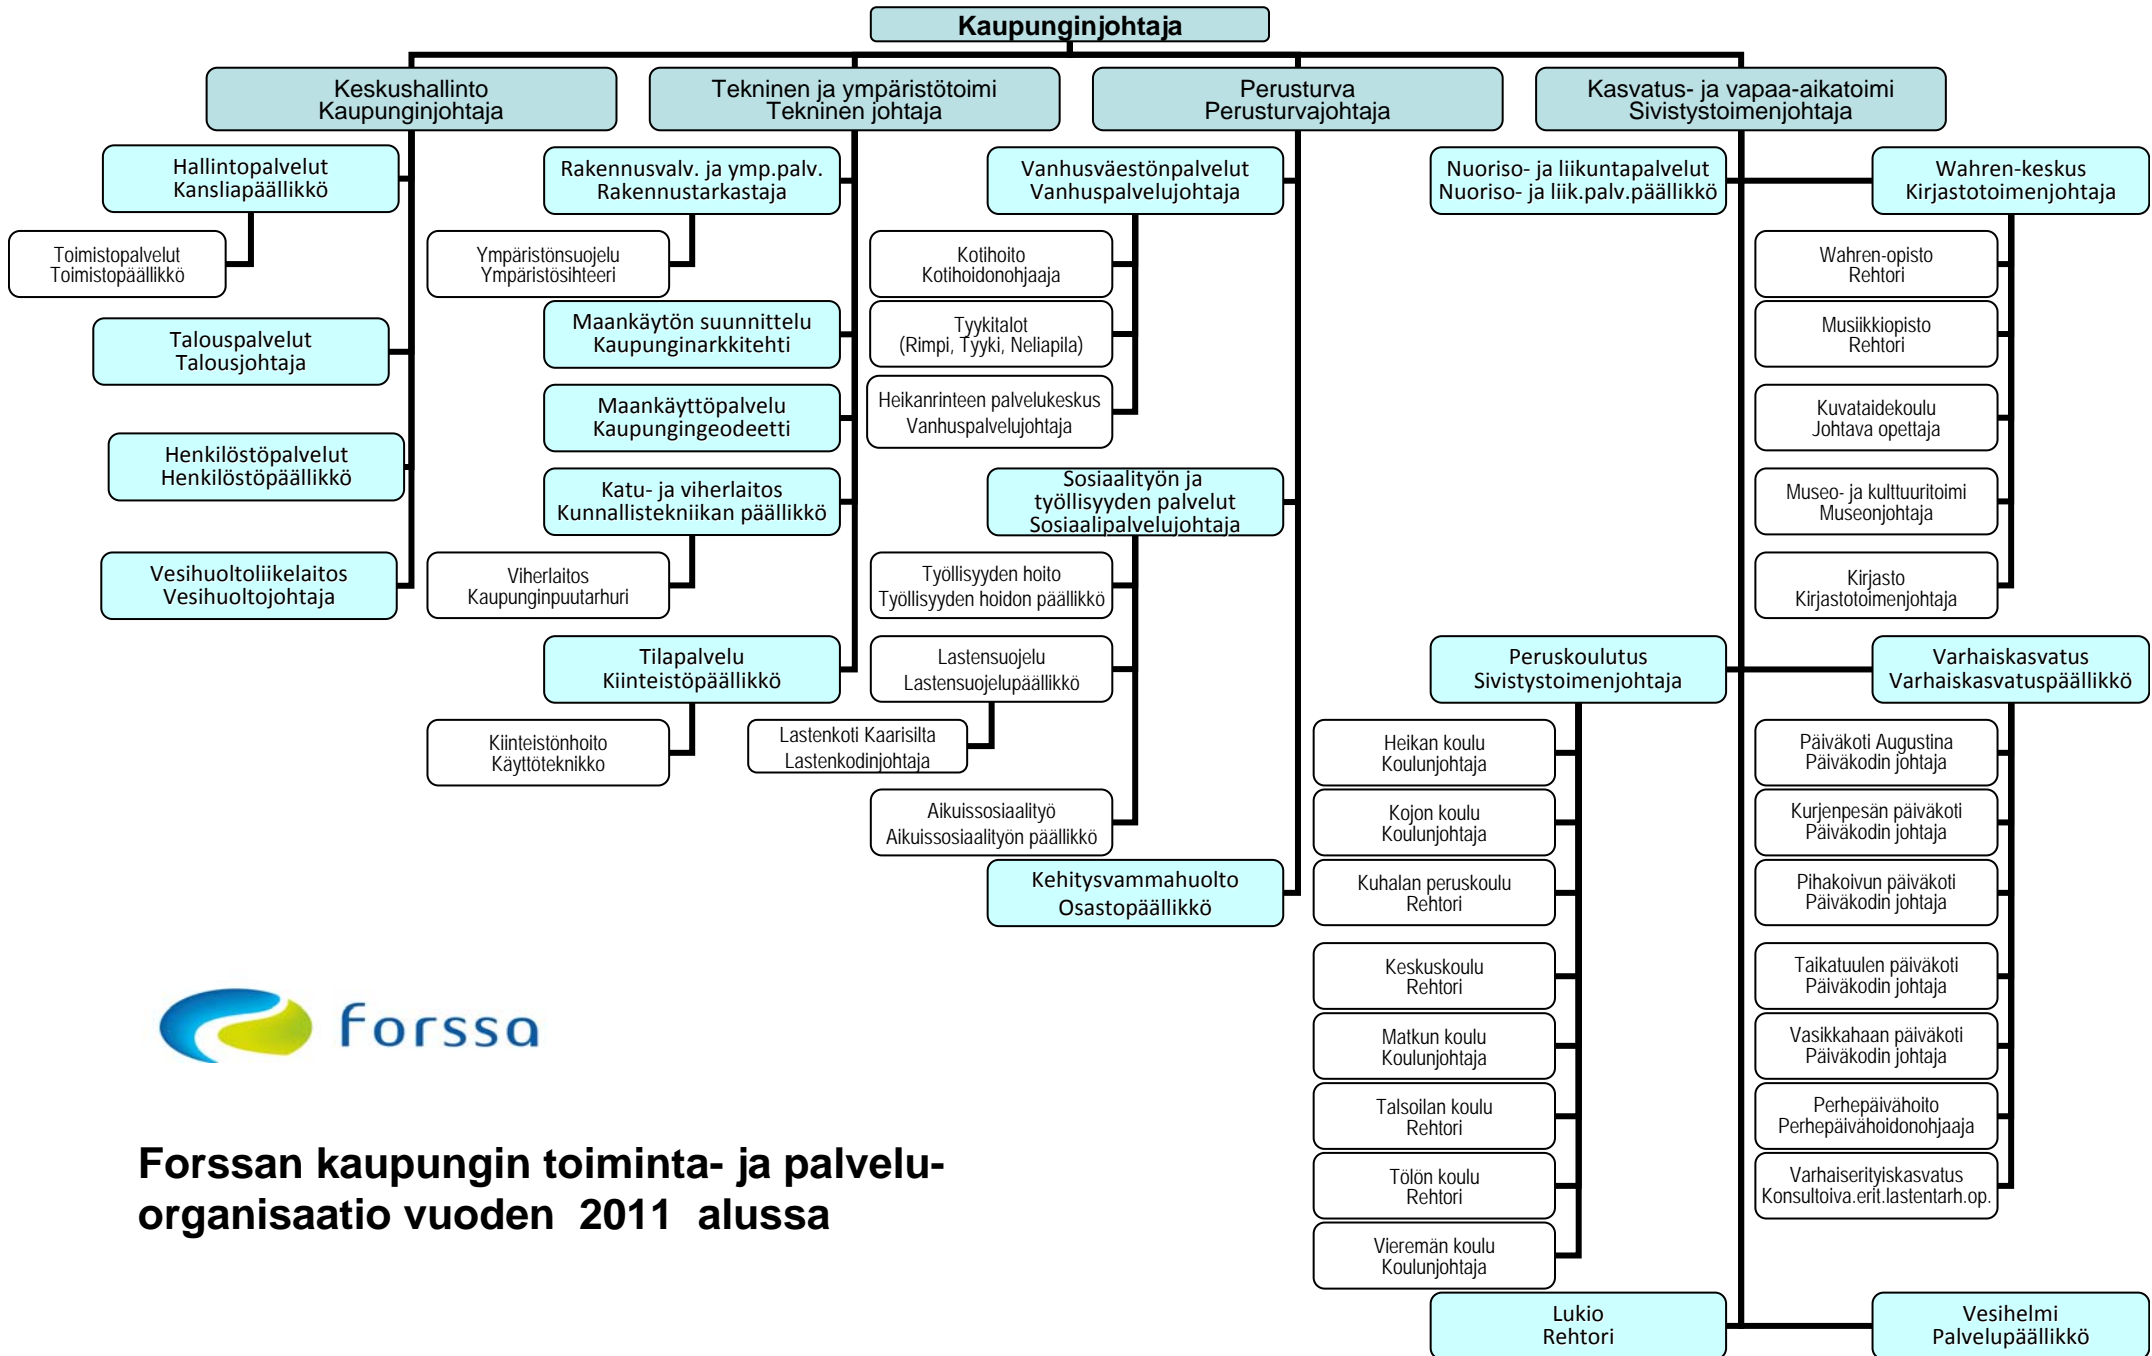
Kaupunginjohtaja

Keskushallinto
Kaupunginjohtaja

Hallintopalvelut
Kansliapäällikkö

Toimistopalvelut
Toimistopäällikkö

Talouspalvelut
Talousjohtaja

Henkilöstöpalvelut
Henkilöstöpäällikkö

Vesihuoltoliikelaitos
Vesihuoltojohtaja

Tekninen ja ympäristötoimi
Tekninen johtaja

Rakennusvalv. ja ymp.palv.
Rakennustarkastaja

Ympäristönsuojelu
Ympäristösihteeri

Maankäytön suunnittelu
Kaupunginarkkitehti

Maankäyttöpalvelu
Kaupungingeodeetti

Katu- ja viherlaitos
Kunnallistekniikan päällikkö

Viherlaitos
Kaupunginpuutarhuri

Tilapalvelu
Kiinteistöpäällikkö

Kiinteistönhoito
Käyttöteknikko

Perusturva
Perusturvajohtaja

Vanhusväestönpalvelut
Vanhuspalvelujohtaja

Kotihoito
Kotihoidonohjaaja

Tyykitalot
(Rimpi, Tyyki, Neliapila)

Heikanrinteen palvelukeskus
Vanhuspalvelujohtaja

Sosiaalityön ja
työllisyyden palvelut
Sosiaalipalvelujohtaja

Työllisyyden hoito
Työllisyyden hoidon päällikkö

Lastensuojelu
Lastensuojelupäällikkö

Lastenkoti Kaarisilta
Lastenkodinjohtaja

Aikuissosiaalityö
Aikuissosiaalityön päällikkö

Kehitysvammahuolto
Osastopäällikkö

Kasvatus- ja vapaa-aikatoimi
Sivistystoimenjohtaja

Nuoriso- ja liikuntapalvelut
Nuoriso- ja liik.palv.päällikkö

Wahren-keskus
Kirjastotoimenjohtaja

Wahren-opisto
Rehtori

Musiikkiopisto
Rehtori

Kuvataidekoulu
Johtava opettaja

Museo- ja kulttuuritoimi
Museonjohtaja

Kirjasto
Kirjastotoimenjohtaja

Peruskoulutus
Sivistystoimenjohtaja

Heikan koulu
Koulunjohtaja

Kojon koulu
Koulunjohtaja

Kuhalan peruskoulu
Rehtori

Keskuskoulu
Rehtori

Matkun koulu
Koulunjohtaja

Talsoilan koulu
Rehtori

Tölön koulu
Rehtori

Vieremän koulu
Koulunjohtaja

Lukio
Rehtori

Varhaiskasvatus
Varhaiskasvatuspäällikkö

Päiväkoti Augustina
Päiväkodin johtaja

Kurjenpesän päiväkoti
Päiväkodin johtaja

Pihakoivun päiväkoti
Päiväkodin johtaja

Taikatuulen päiväkoti
Päiväkodin johtaja

Vasikkahaan päiväkoti
Päiväkodin johtaja

Perhepäivähoito
Perhepäivähoidonohjaaja

Varhaiserityiskasvatus
Konsultoiva.erit.lastentarh.op.

Vesihelmi
Palvelupäällikkö

forssa

Forssan kaupungin toiminta- ja palveluorganisaatio vuoden 2011 alussa